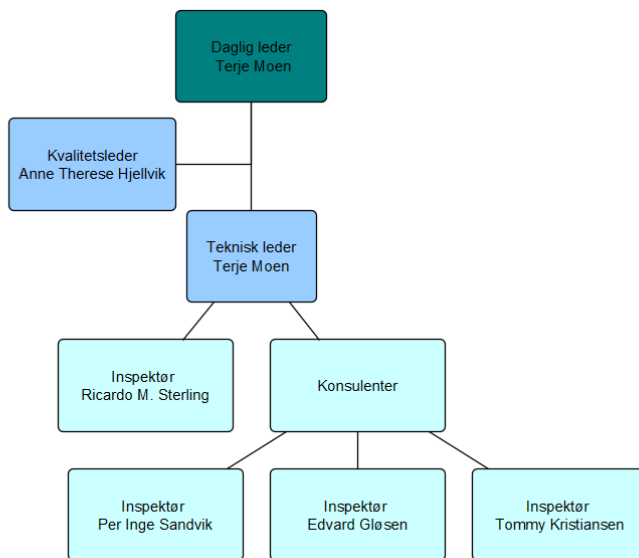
Daglig leder
Terje Moen

Kvalitetsleder
Anne Therese Hjellvik

Teknisk leder
Terje Moen

Inspektør
Ricardo M. Sterling

Konsulenter

Inspektør
Per Inge Sandvik

Inspektør
Edvard Gløsen

Inspektør
Tommy Kristiansen